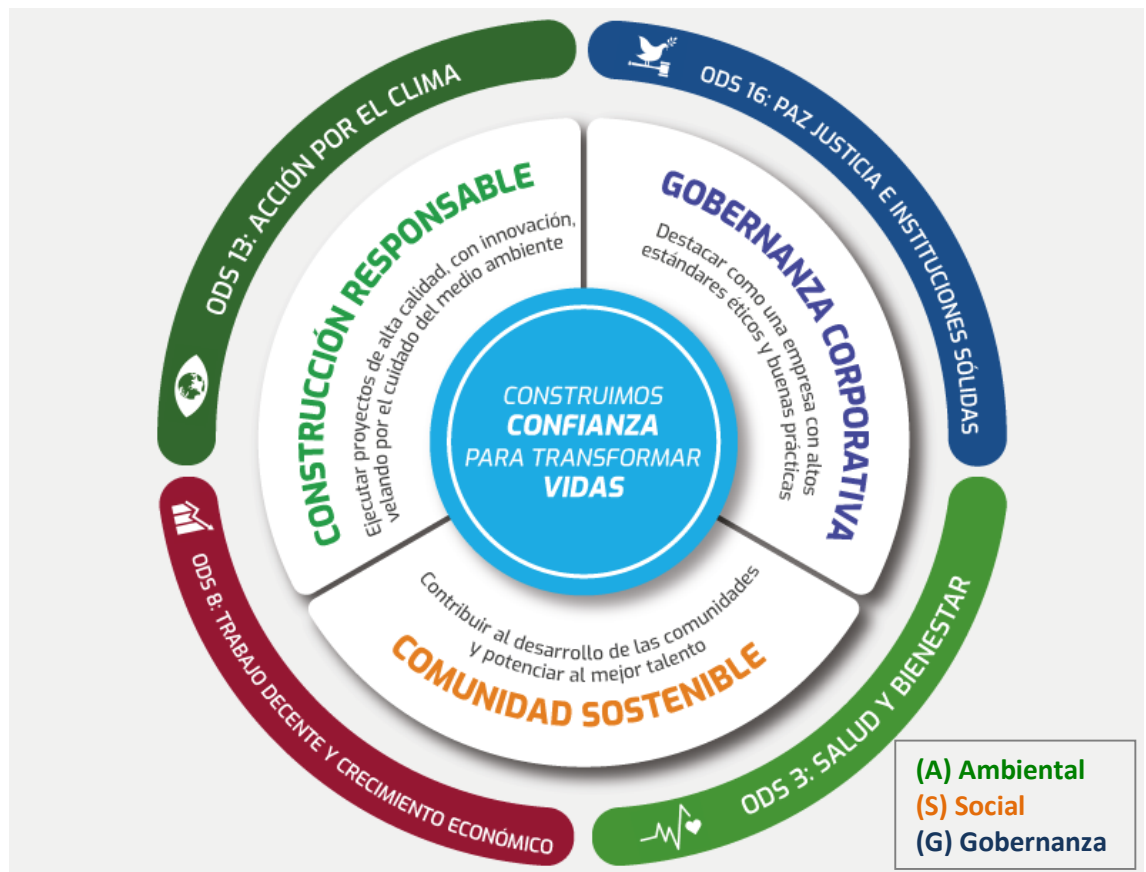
ODS 13: ACCIÓN POR EL CLIMA

ODS 16: PAZ JUSTICIA E INSTITUCIONES SÓLIDAS

CONSTRUCCIÓN RESPONSABLE

Ejecutar proyectos de alta calidad, con innovación, velando por el cuidado del medio ambiente

GOBERNANZA CORPORATIVA

Destacar como una empresa con altos estándares éticos y buenas prácticas

CONSTRUIMOS
CONFIANZA
PARA TRANSFORMAR
VIDAS

Contribuir al desarrollo de las comunidades y potenciar al mejor talento

COMUNIDAD SOSTENIBLE

ODS 8: TRABAJO DECENTE Y CRECIMIENTO ECONÓMICO

ODS 3: SALUD Y BIENESTAR

(A) Ambiental
(S) Social
(G) Gobernanza